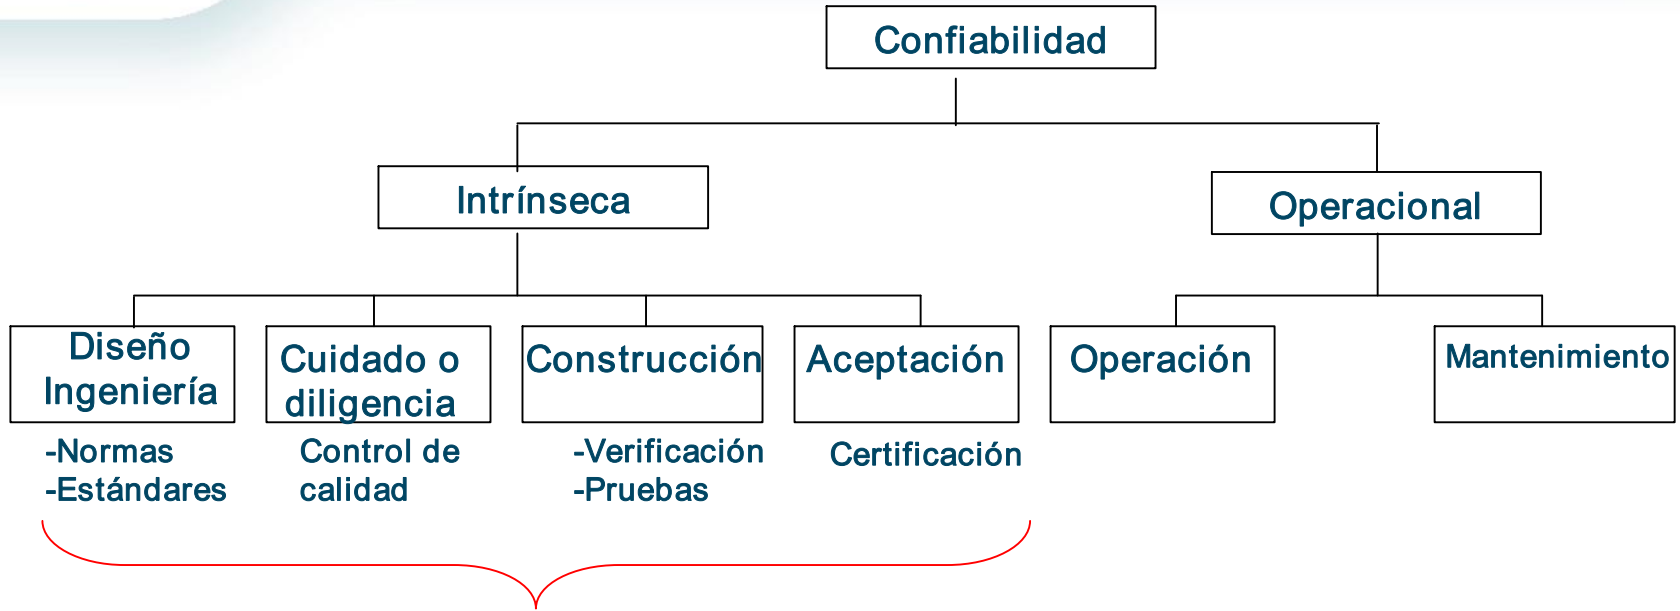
Confiabilidad

Intrínseca

Operacional

Diseño Ingeniería

-Normas
-Estándares

Cuidado o diligencia

Control de calidad

Construcción

-Verificación
-Pruebas

Aceptación

Certificación

Operación

Mantenimiento